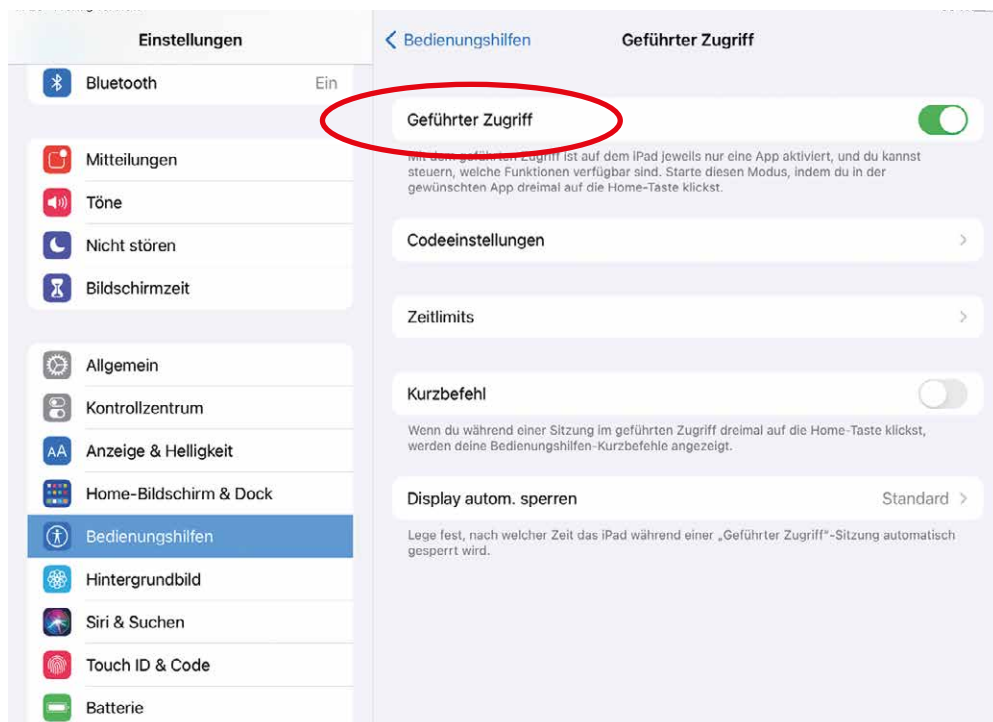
Einstellungen

Bluetooth Ein

Mitteilungen

Töne

Nicht stören

Bildschirmzeit

Allgemein

Kontrollzentrum

Anzeige & Helligkeit

Home-Bildschirm & Dock

Bedienungshilfen

Hintergrundbild

Siri & Suchen

Touch ID & Code

Batterie

< Bedienungshilfen Geführter Zugriff

Geführter Zugriff

Mit dem geführten Zugriff ist auf dem iPad jeweils nur eine App aktiviert, und du kannst steuern, welche Funktionen verfügbar sind. Starte diesen Modus, indem du in der gewünschten App dreimal auf die Home-Taste klickst.

Codeeinstellungen

Zeitlimits

Kurzbefehl

Wenn du während einer Sitzung im geführten Zugriff dreimal auf die Home-Taste klickst, werden deine Bedienungshilfen-Kurzbefehle angezeigt.

Display autom. sperren Standard

Lege fest, nach welcher Zeit das iPad während einer „Geführter Zugriff"-Sitzung automatisch gesperrt wird.